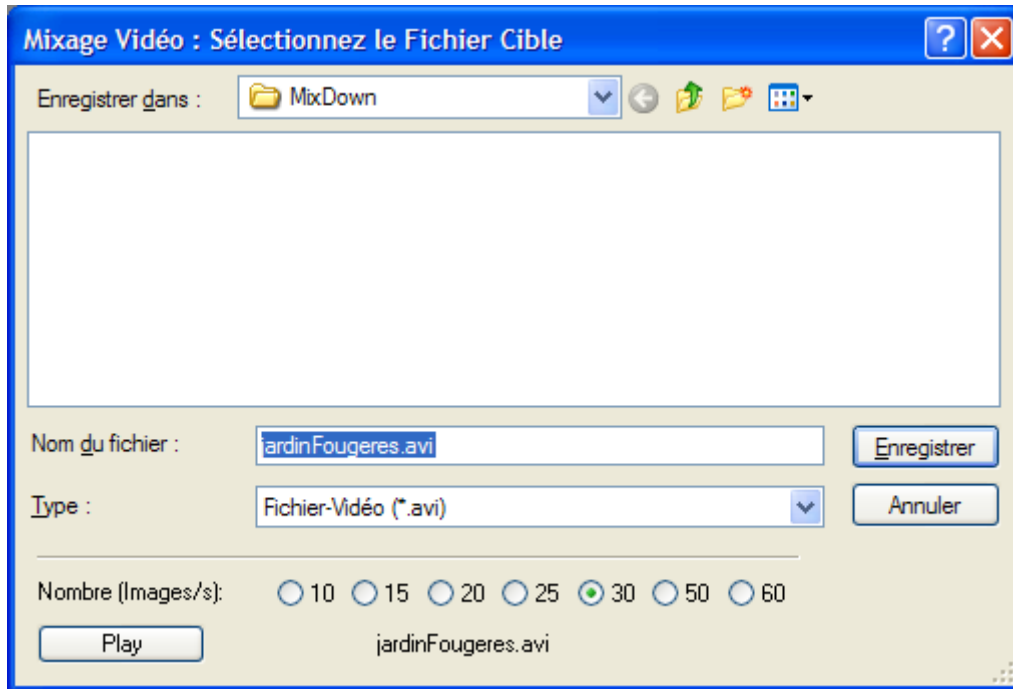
Mixage Vidéo : Sélectionnez le Fichier Cible

Enregistrer dans : MixDown

Nom du fichier : jardinFougeres.avi

Enregistrer

Type : Fichier-Vidéo (*.avi)

Annuler

Nombre (Images/s): 10 15 20 25 30 50 60

Play

jardinFougeres.avi